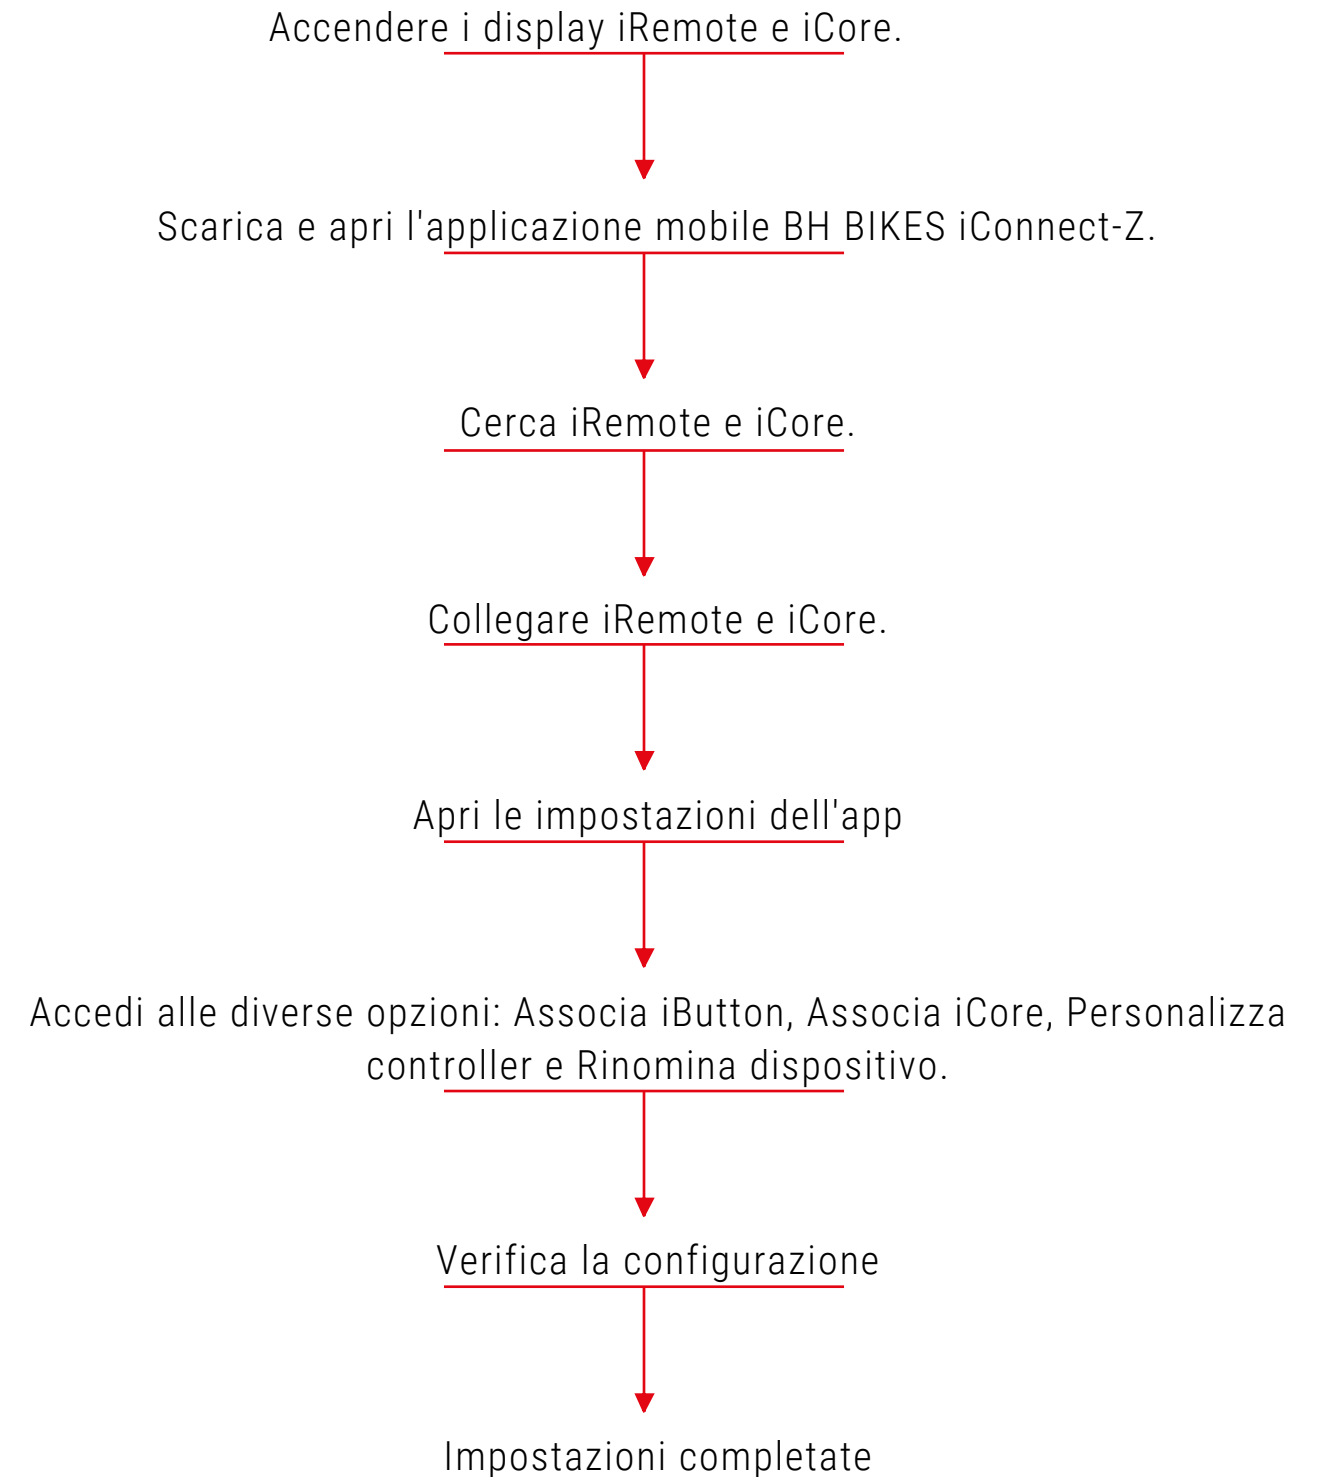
Accendere i display iRemote e iCore.

Scarica e apri l'applicazione mobile BH BIKES iConnect-Z.

Cerca iRemote e iCore.

Collegare iRemote e iCore.

Apri le impostazioni dell'app

Accedi alle diverse opzioni: Associa iButton, Associa iCore, Personalizza controller e Rinomina dispositivo.

Verifica la configurazione

Impostazioni completate